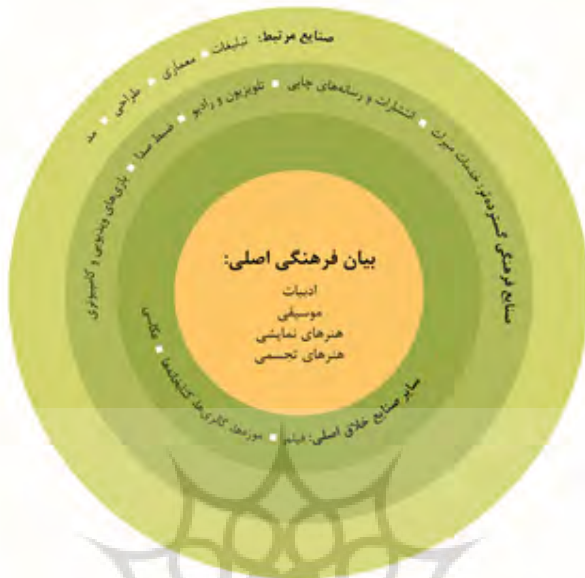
صنایع مرتبط: تبلیغات ■ معماری ■ طراحی ■ مد

صنایع فرهنگی گسترده‌تر: خدمات میراث ■ انتشارات و رسانه‌های چاپی ■ تلویزیون و رادیو ■ ضبط صدا ■ بازی‌های ویدیویی و کامپیوتری

بیان فرهنگی اصلی:
ادبیات
موسیقی
هنرهای نمایشی
هنرهای تجسمی

سایر صنایع خلاق اصلی: فیلم ■ موزه‌ها، گالری‌ها، کتابخانه‌ها ■ عکاسی